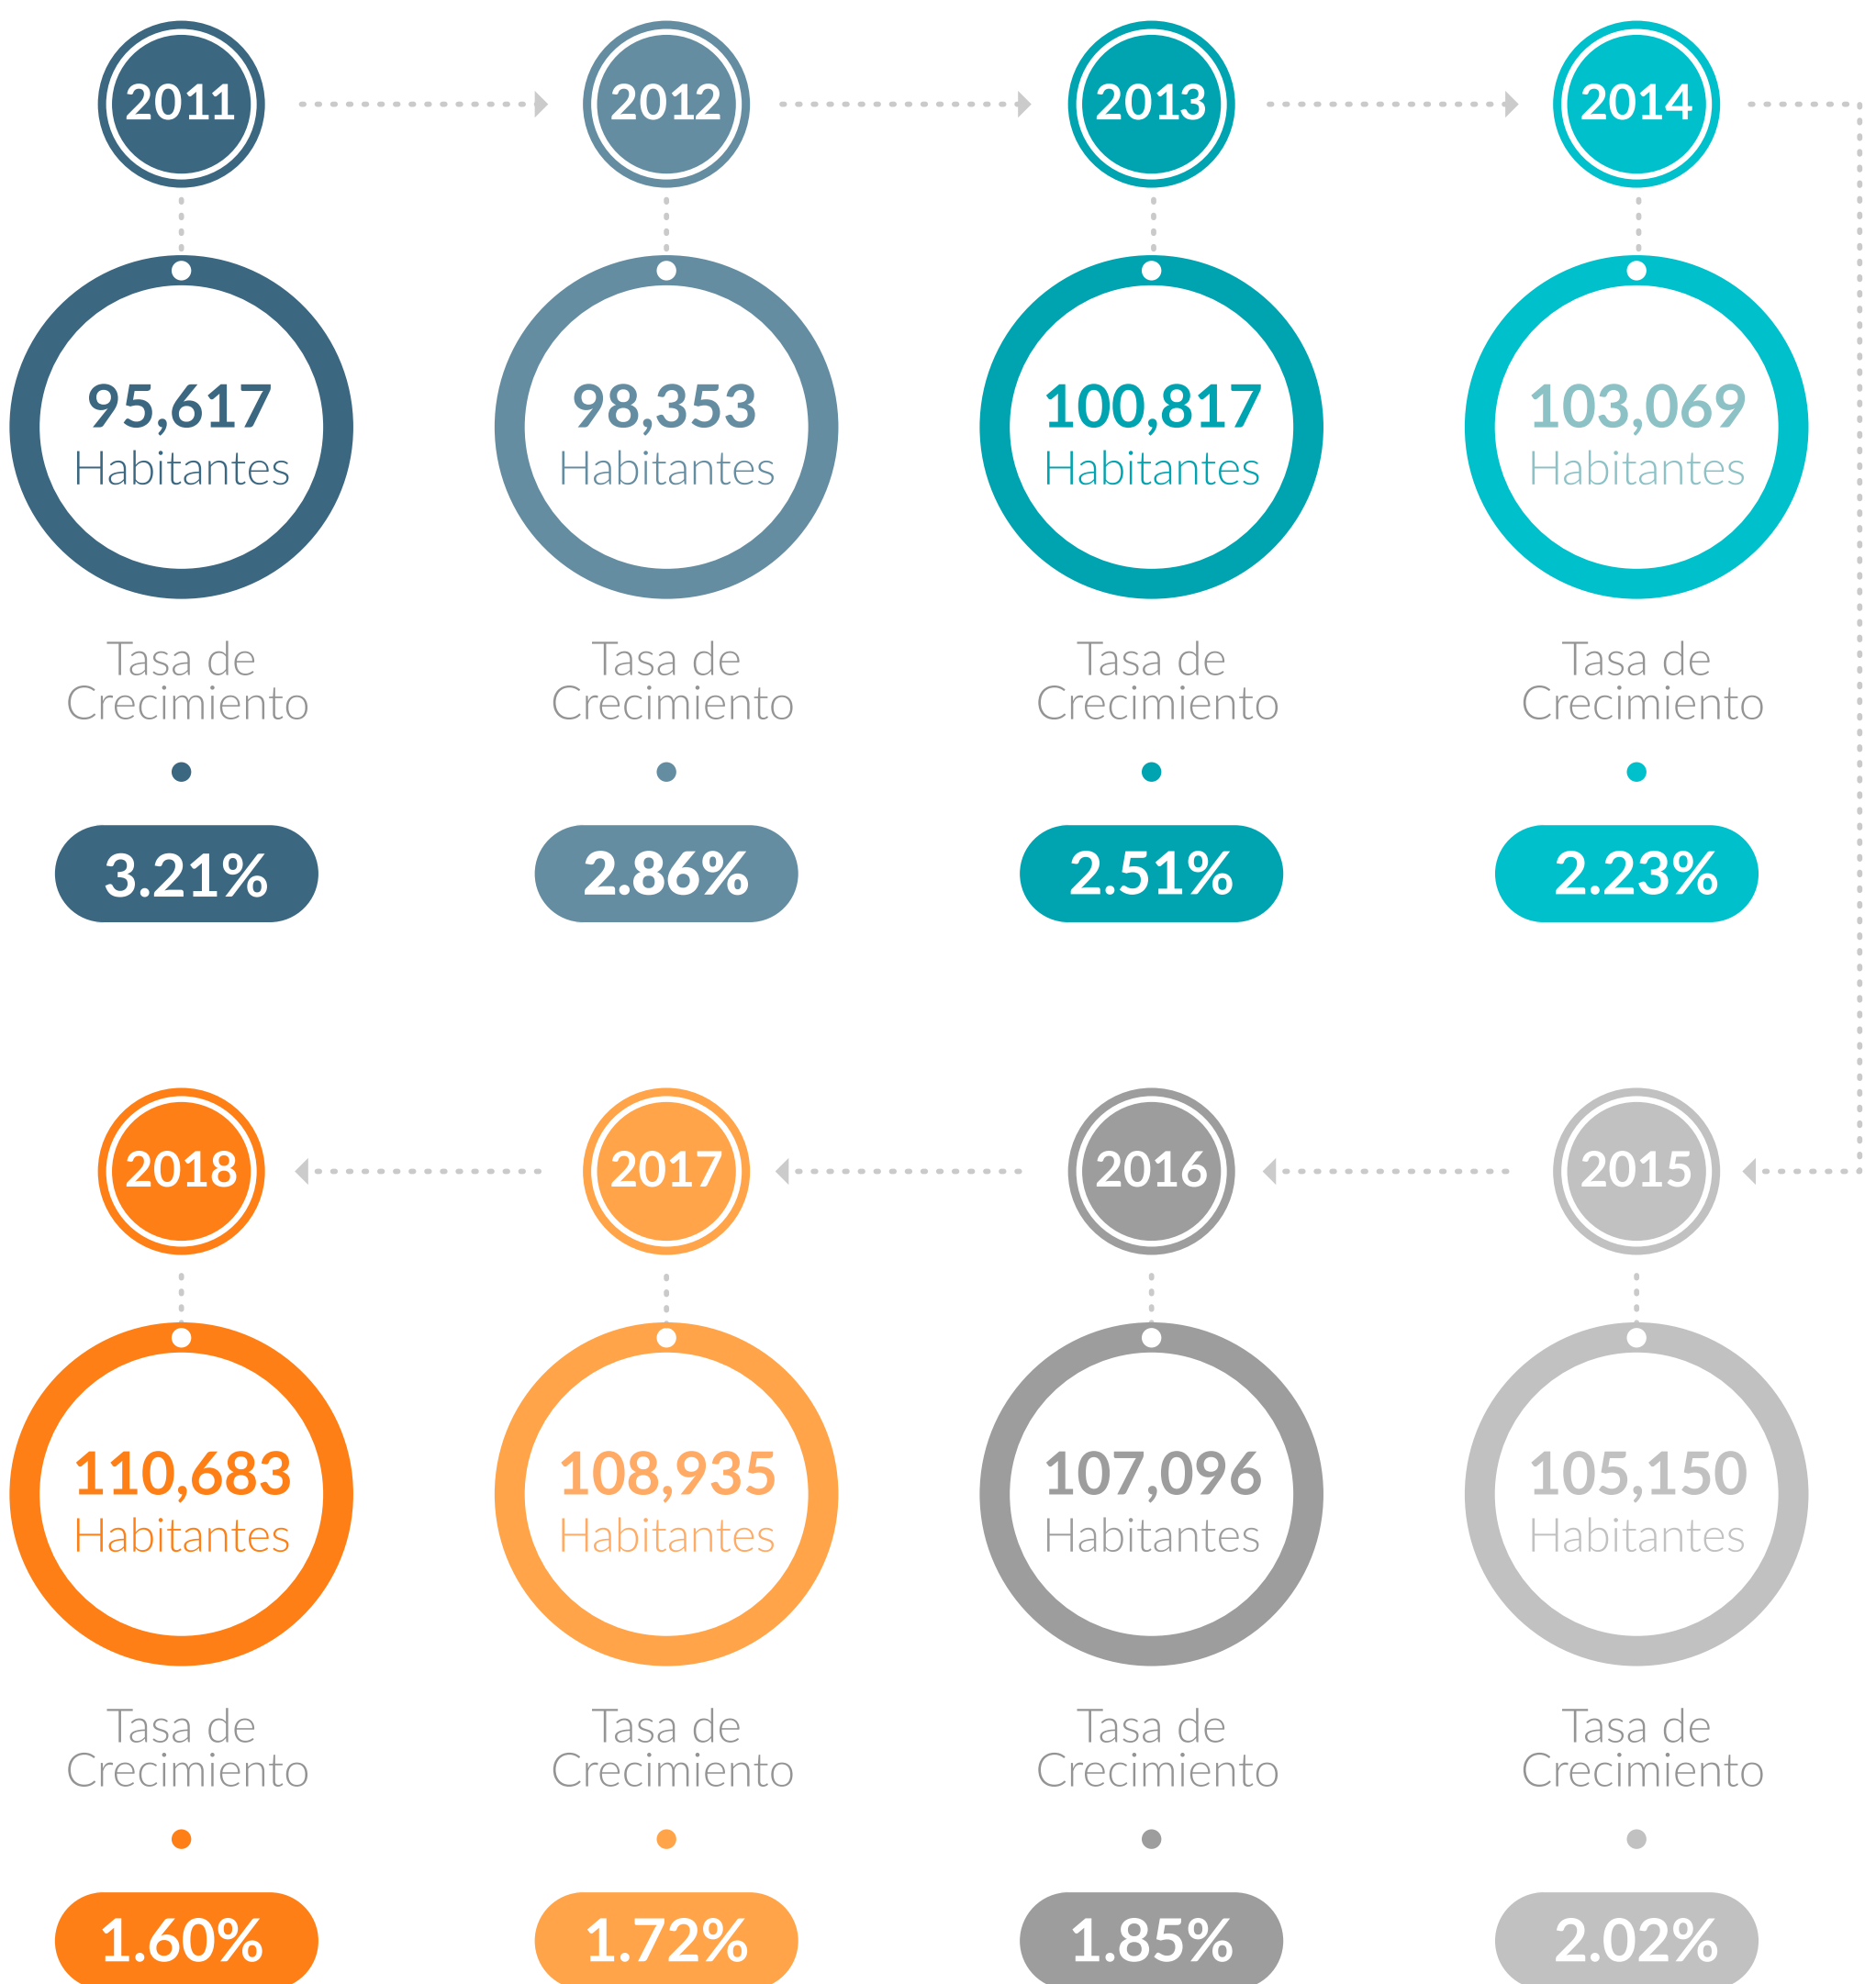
2011

95,617
Habitantes

Tasa de Crecimiento

3.21%

2012

98,353
Habitantes

Tasa de Crecimiento

2.86%

2013

100,817
Habitantes

Tasa de Crecimiento

2.51%

2014

103,069
Habitantes

Tasa de Crecimiento

2.23%

2015

105,150
Habitantes

Tasa de Crecimiento

2.02%

2016

107,096
Habitantes

Tasa de Crecimiento

1.85%

2017

108,935
Habitantes

Tasa de Crecimiento

1.72%

2018

110,683
Habitantes

Tasa de Crecimiento

1.60%